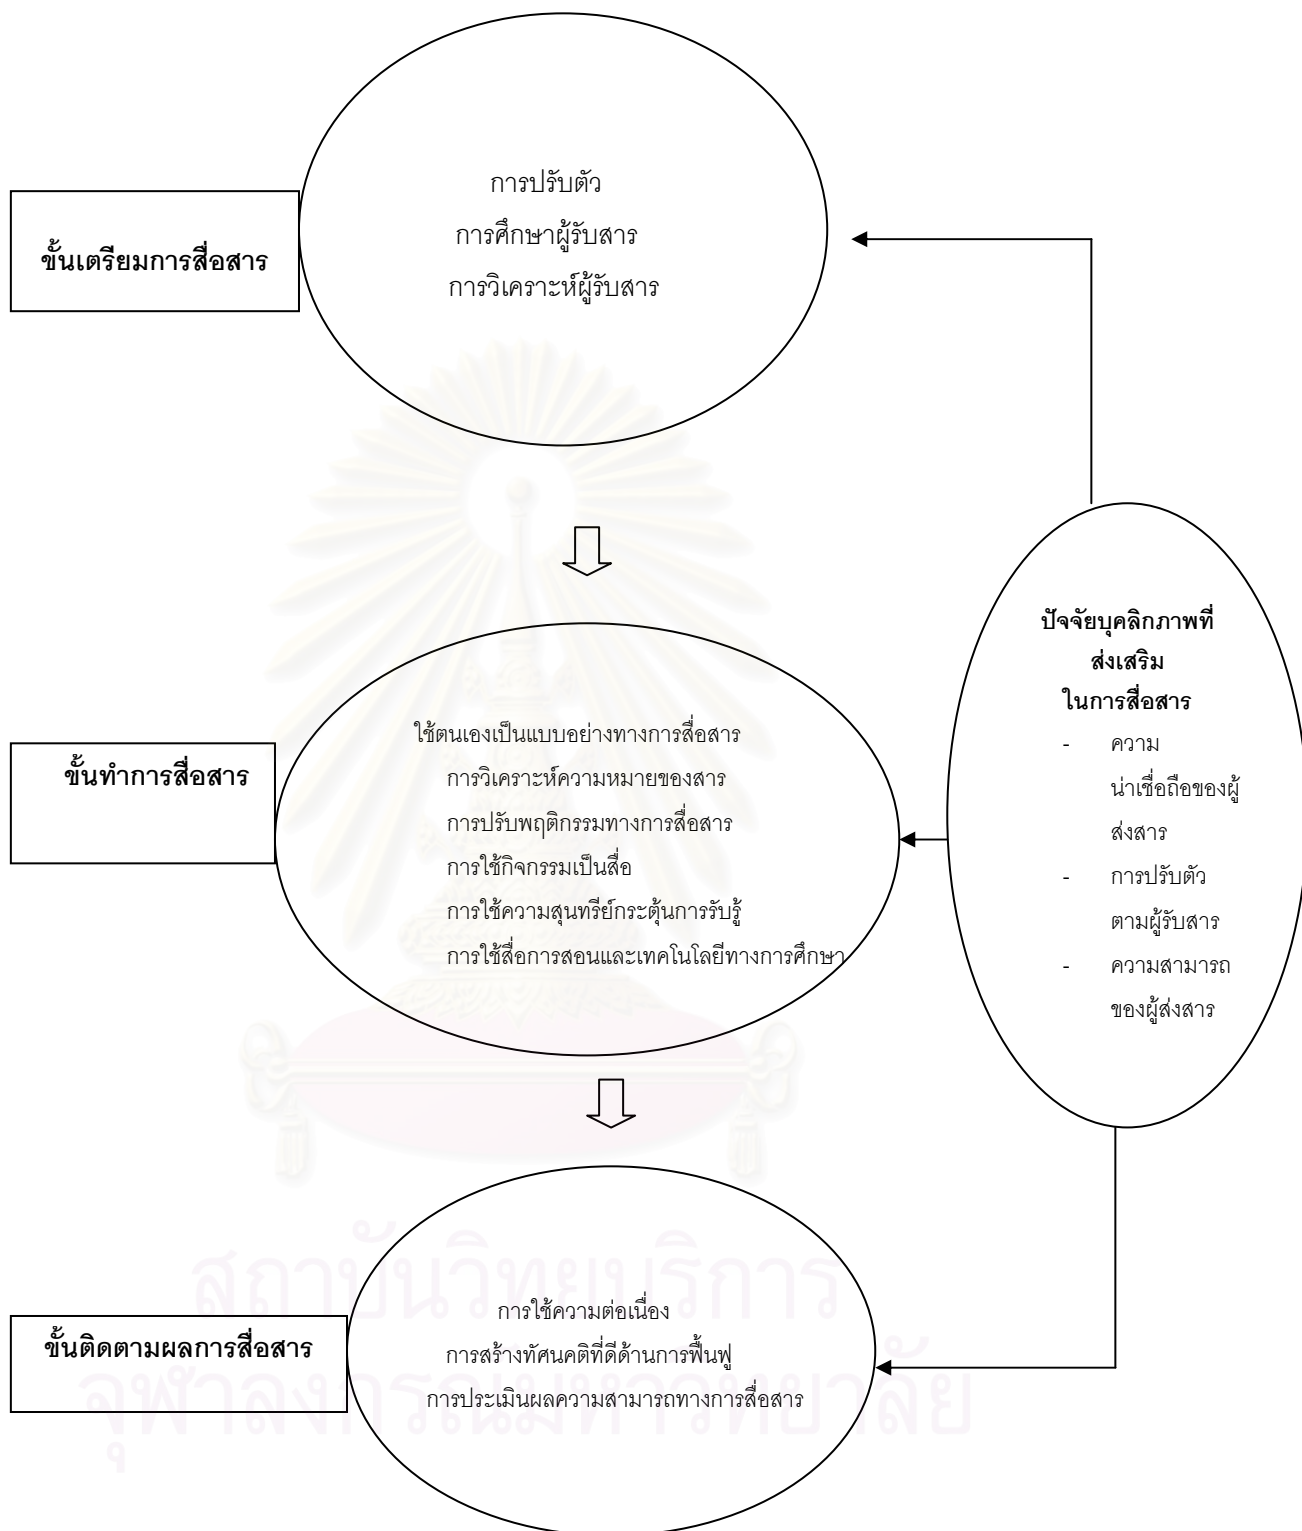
ขั้นเตรียมการสื่อสาร

การปรับตัว
การศึกษาผู้รับสาร
การวิเคราะห์ผู้รับสาร

ขั้นทำการสื่อสาร

ใช้ตนเองเป็นแบบอย่างทางการสื่อสาร
การวิเคราะห์ความหมายของสาร
การปรับพฤติกรรมทางการสื่อสาร
การใช้กิจกรรมเป็นสื่อ
การใช้ความสุนทรีย์กระตุ้นการรับรู้
การใช้สื่อการสอนและเทคโนโลยีทางการศึกษา

ปัจจัยบุคลิกภาพที่ส่งเสริม
ในการสื่อสาร
- ความน่าเชื่อถือของผู้ส่งสาร
- การปรับตัวตามผู้รับสาร
- ความสามารถของผู้ส่งสาร

ขั้นติดตามผลการสื่อสาร

การใช้ความต่อเนื่อง
การสร้างทัศนคติที่ดีด้านการฟื้นฟู
การประเมินผลความสามารถทางการสื่อสาร

สถาบันวิทยบริการ
จุฬาลงกรณ์มหาวิทยาลัย